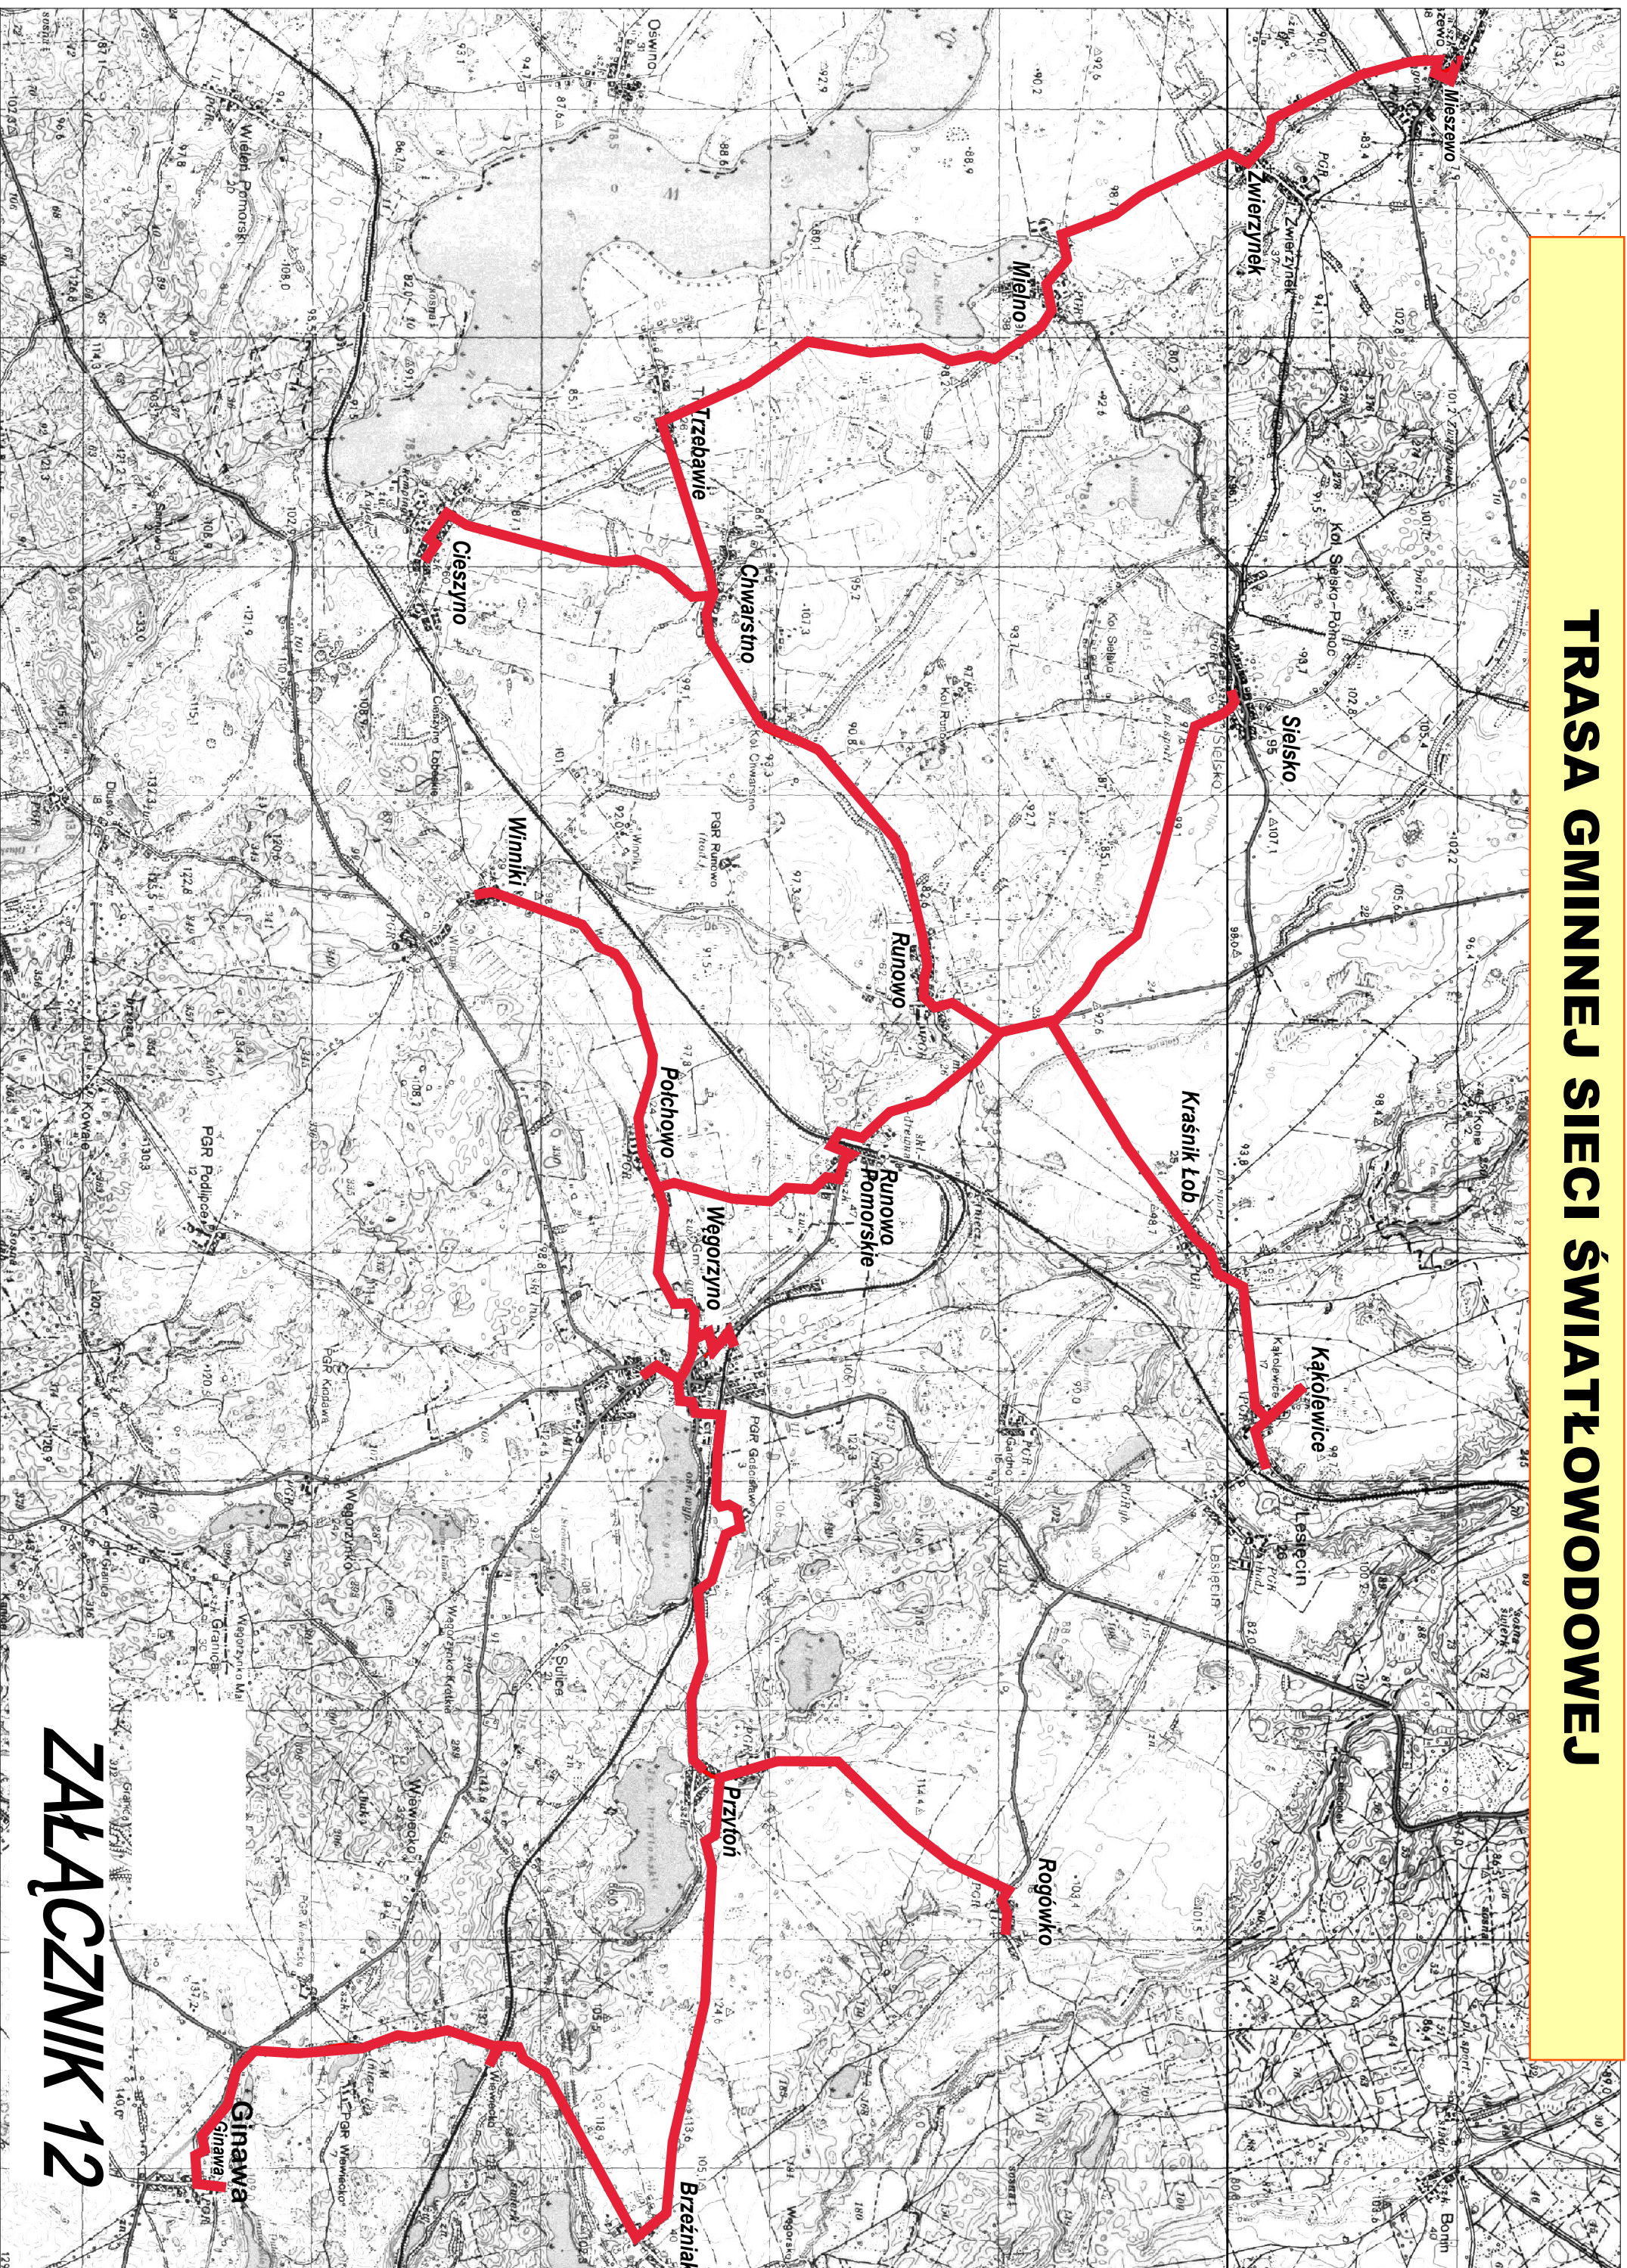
TRASA GMINNEJ SIECI ŚWIATŁOWODOWEJ

ZAŁĄCZNIK 12

Mieszewo
Zwierzynek
Mielno
Trzebawie
Cieszyno
Chwarstno
Sielsko
Runowo
Winniki
Pochowo
Runowo Pomorskie
Węgorzyno
Kraśnik Łob.
Kąkolewice
Lesięcin
Przytoń
Rogówko
Ginawa
Brzeźniak
Oświno
Wiśniewo
PGR Runowo
PGR Podlipce
Kol. Sielsko-Północ
Kol. Runowo
Kol. Chwarstno
Bonin
Węgorzyce